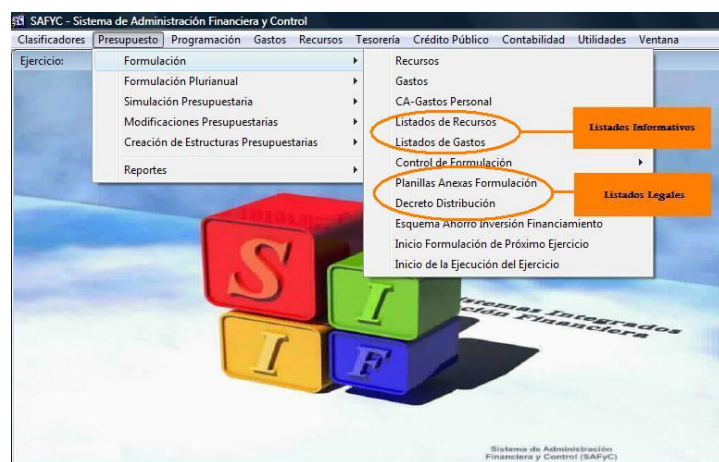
SAFYC - Sistema de Administración Financiera y Control

Clasificadores Presupuesto Programación Gastos Recursos Tesorería Crédito Público Contabilidad Utilidades Ventana

Ejercicio:

Formulación
Formulación Plurianual
Simulación Presupuestaria
Modificaciones Presupuestarias
Creación de Estructuras Presupuestarias
Reportes

Recursos
Gastos
CA-Gastos Personal
Listados de Recursos
Listados de Gastos
Control de Formulación
Planillas Anexas Formulación
Decreto Distribución
Esquema Ahorro Inversión Financiamiento
Inicio Formulación de Próximo Ejercicio
Inicio de la Ejecución del Ejercicio

Listados Informativos

Listados Legales

S I I F

Sistemas Integrados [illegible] Financiera

Sistema de Administración Financiera y Control (SAFyC)